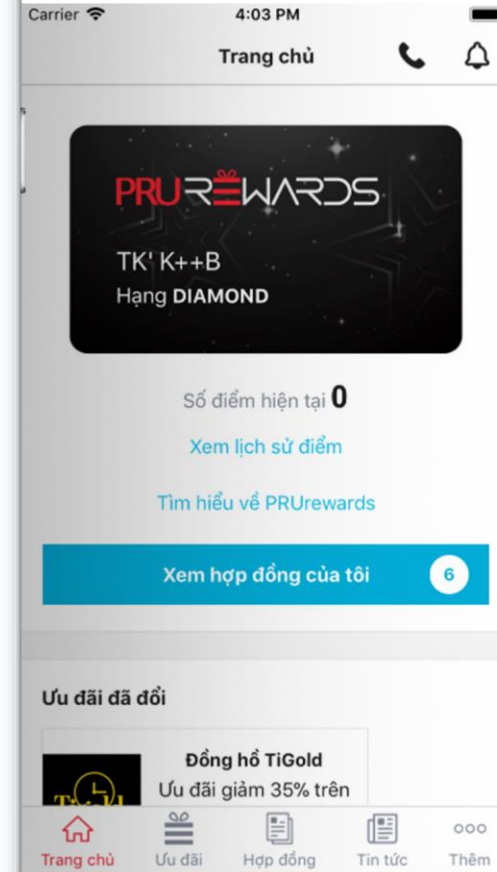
Carrier 4:03 PM

Trang chủ

PRUREWARDS

TK' K++B
Hạng DIAMOND

Số điểm hiện tại 0

Xem lịch sử điểm

Tìm hiểu về PRUrewards

Xem hợp đồng của tôi 6

Ưu đãi đã đổi

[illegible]

Đồng hồ TiGold
Ưu đãi giảm 35% trên

Trang chủ Ưu đãi Hợp đồng Tin tức Thêm